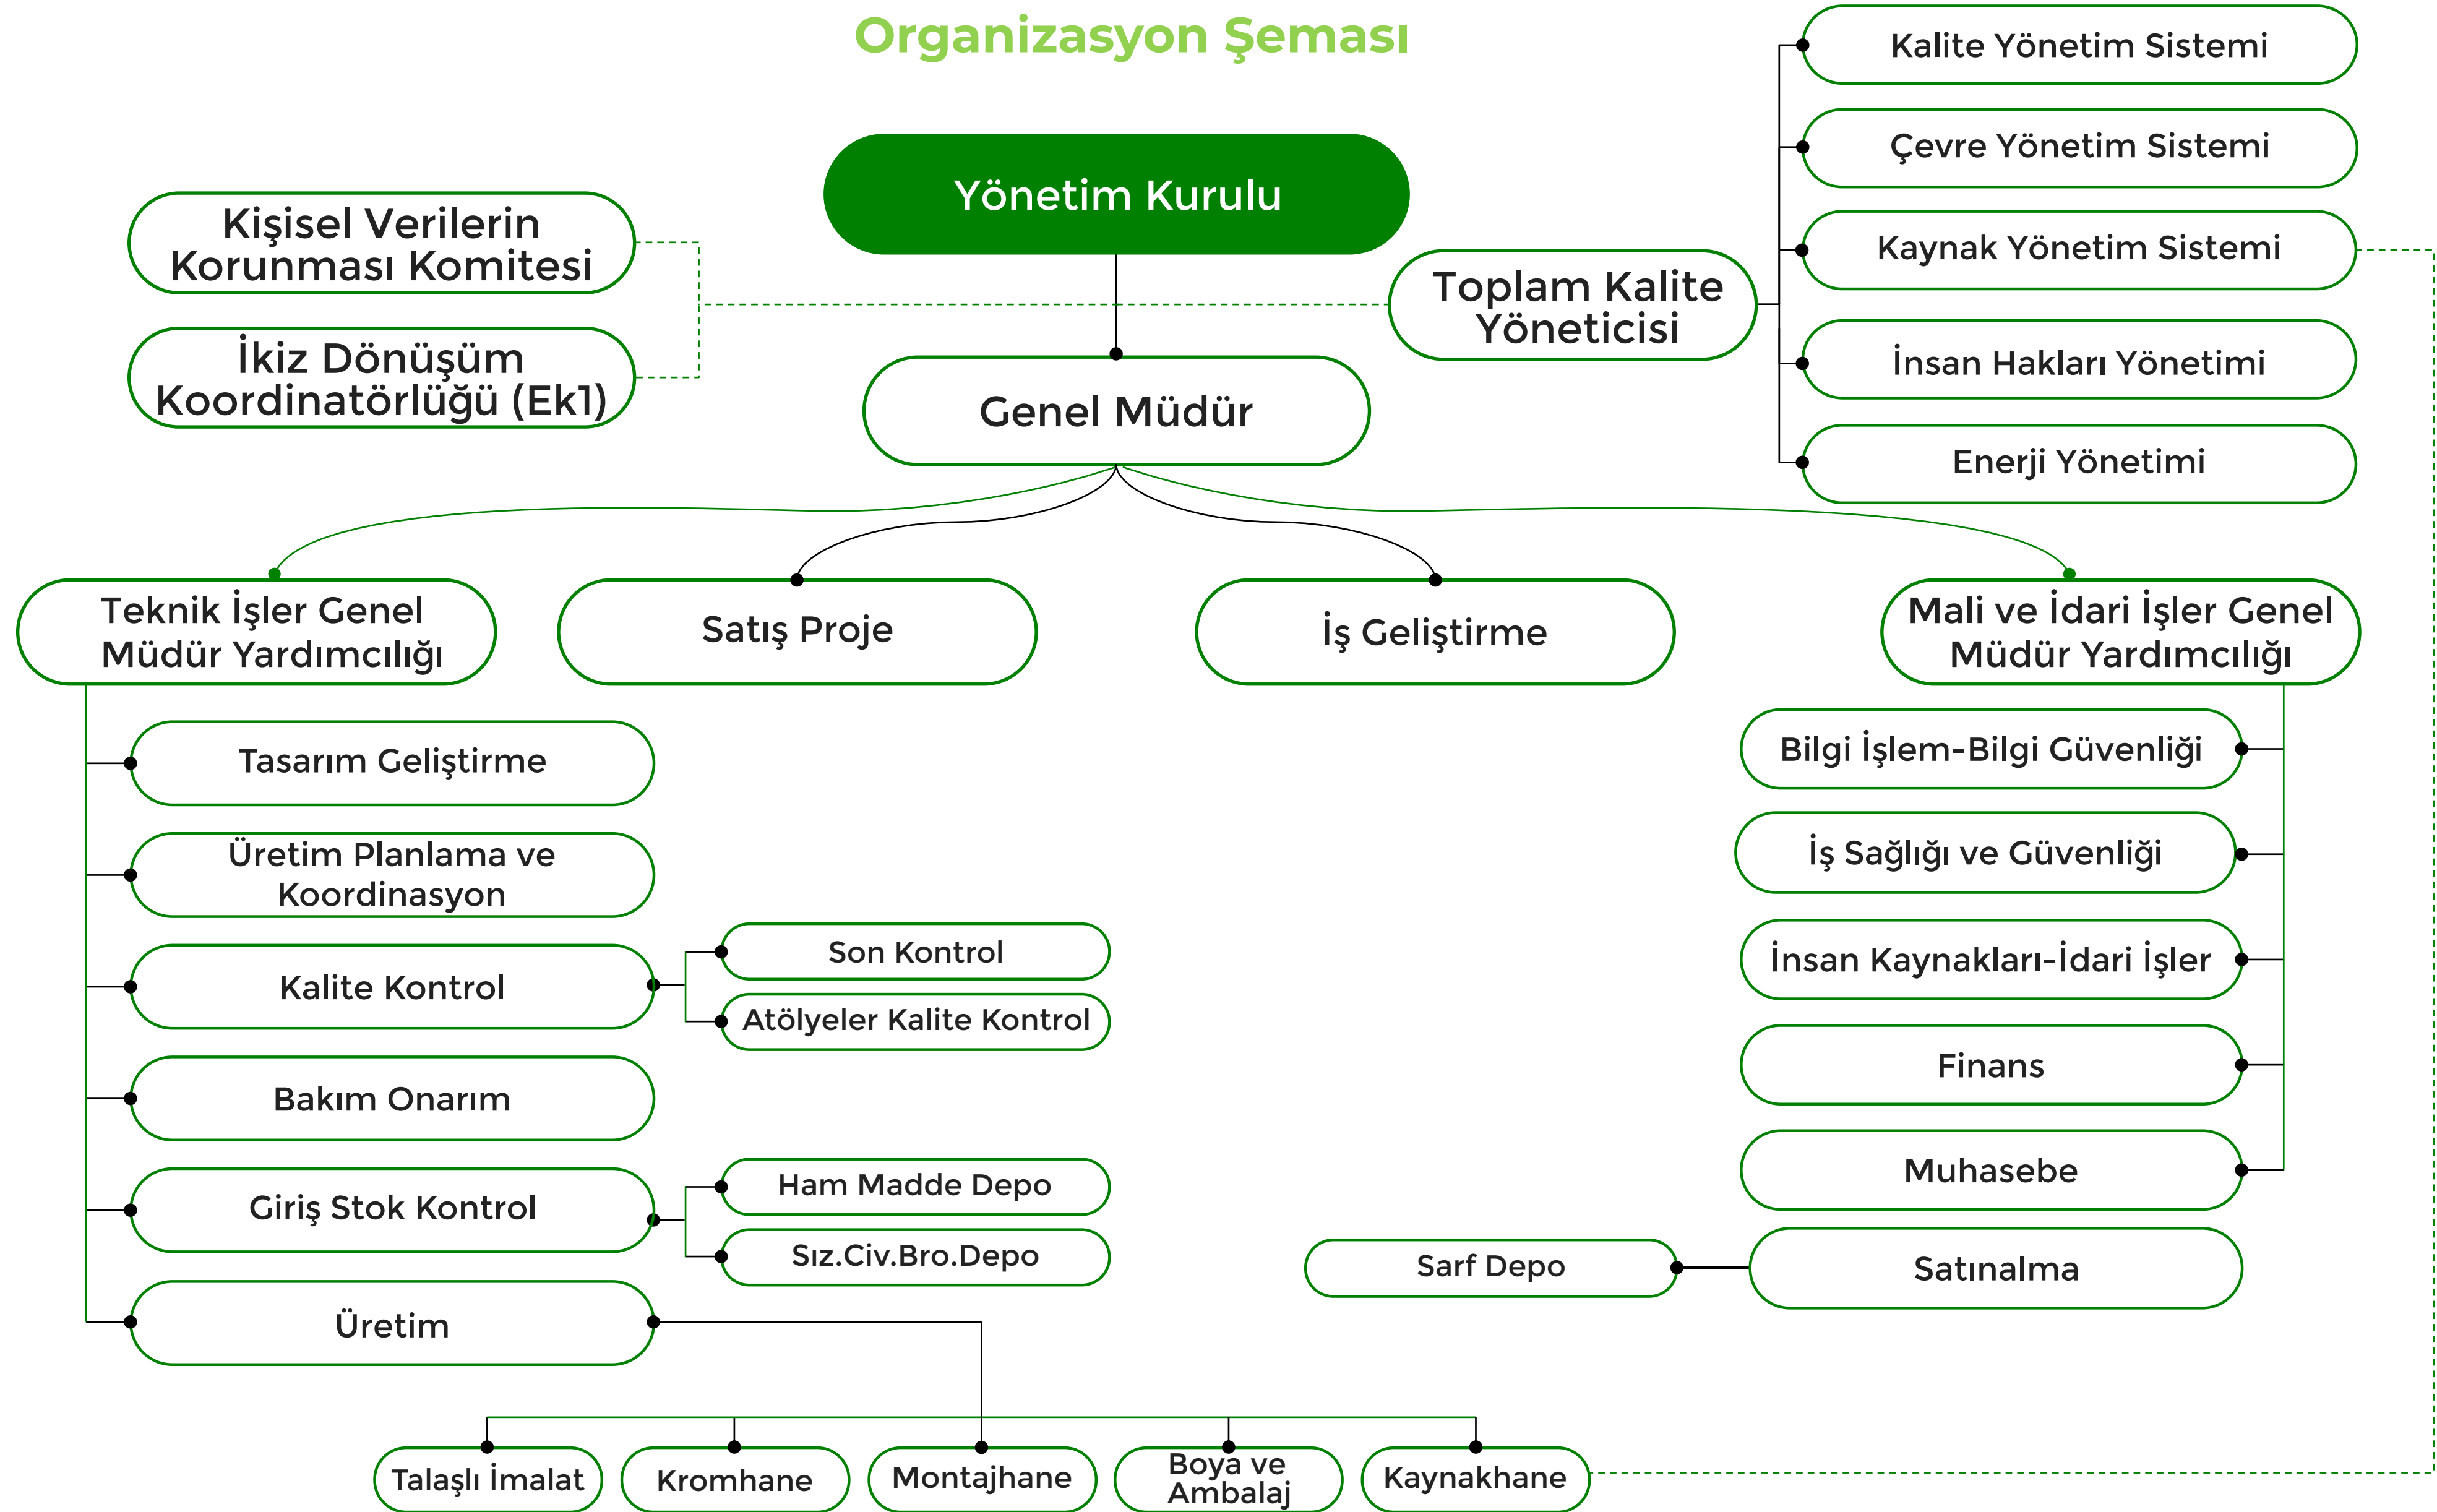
Organizasyon Şeması

Yönetim Kurulu

Kişisel Verilerin Korunması Komitesi

İkiz Dönüşüm Koordinatörlüğü (Ek1)

Toplam Kalite Yöneticisi

Kalite Yönetim Sistemi

Çevre Yönetim Sistemi

Kaynak Yönetim Sistemi

İnsan Hakları Yönetimi

Enerji Yönetimi

Genel Müdür

Teknik İşler Genel Müdür Yardımcılığı

Satış Proje

İş Geliştirme

Mali ve İdari İşler Genel Müdür Yardımcılığı

Tasarım Geliştirme

Üretim Planlama ve Koordinasyon

Kalite Kontrol

Son Kontrol

Atölyeler Kalite Kontrol

Bakım Onarım

Giriş Stok Kontrol

Ham Madde Depo

Sız.Civ.Bro.Depo

Üretim

Bilgi İşlem-Bilgi Güvenliği

İş Sağlığı ve Güvenliği

İnsan Kaynakları-İdari İşler

Finans

Muhasebe

Sarf Depo

Satınalma

Talaşlı İmalat

Kromhane

Montajhane

Boya ve Ambalaj

Kaynakhane